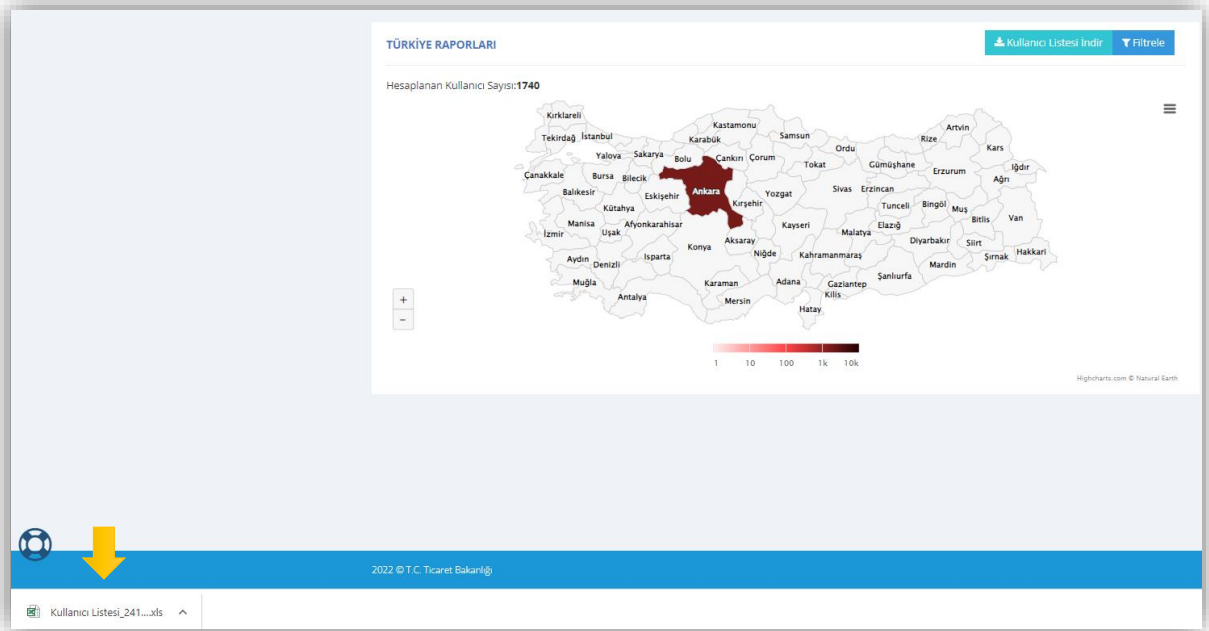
TÜRKİYE RAPORLARI

Kullanıcı Listesi İndir

Filtrele

Hesaplanan Kullanıcı Sayısı:1740

Kırklareli
Kastamonu
Artvin
Tekirdağ
İstanbul
Karabük
Samsun
Rize
Kars
Yalova
Sakarya
Bolu
Çankırı
Çorum
Ordu
Gümüşhane
Iğdır
Çanakkale
Bursa
Bilecik
Tokat
Erzurum
Ağrı
Ankara
Balıkesir
Eskişehir
Yozgat
Sivas
Erzincan
Kırşehir
Tunceli
Bingöl
Muş
Kütahya
Bitlis
Van
Manisa
Afyonkarahisar
Kayseri
Elazığ
İzmir
Uşak
Malatya
Aksaray
Diyarbakır
Siirt
Konya
Niğde
Hakkari
Aydın
Isparta
Kahramanmaraş
Şırnak
Denizli
Mardin
Şanlıurfa
Muğla
Karaman
Adana
Gaziantep
Antalya
Kilis
Mersin
Hatay

+
-

1 10 100 1k 10k

Highcharts.com © Natural Earth

2022 © T.C. Ticaret Bakanlığı

Kullanıcı Listesi_241....xls